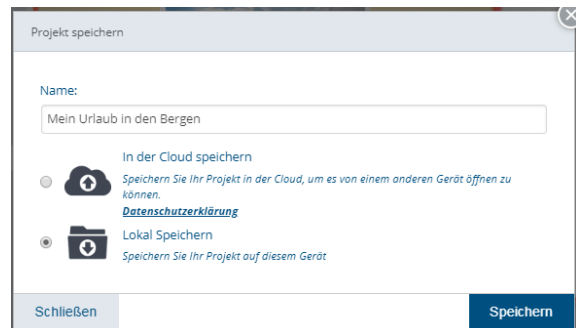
Projekt speichern

Name:

Mein Urlaub in den Bergen

In der Cloud speichern

Speichern Sie Ihr Projekt in der Cloud, um es von einem anderen Gerät öffnen zu können.

Datenschutzerklärung

Lokal Speichern

Speichern Sie Ihr Projekt auf diesem Gerät

Schließen

Speichern